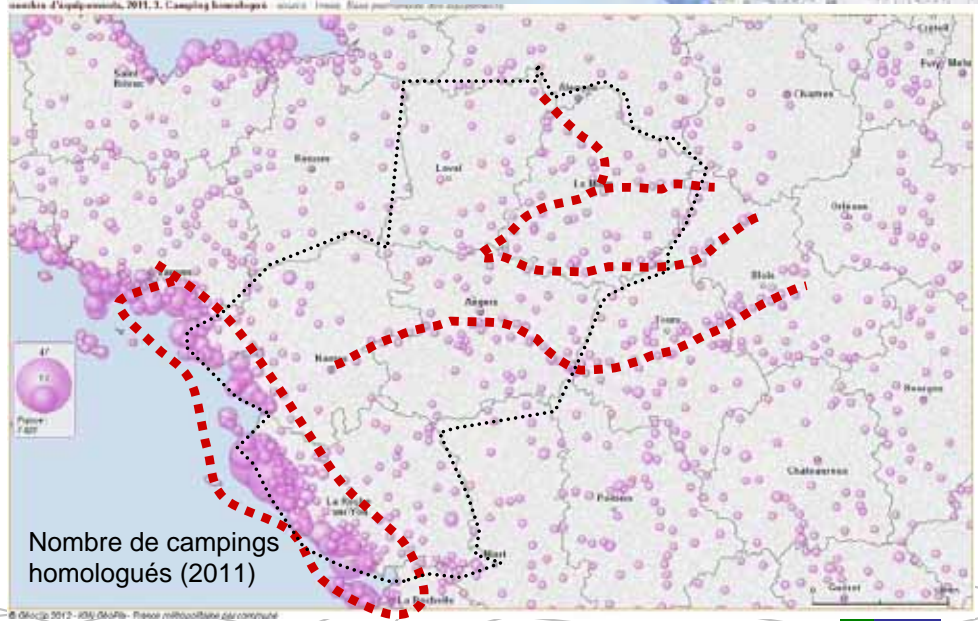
nombre d'equipements, 2011, 3. Camping homologué - source : Insee, Base permanente des équipements

Saint-Brieuc
Rennes
Laval
Le M
Chartres
Orleans
Blois
Angers
Tours
Nantes
Bourges
Châteauroux
Poitiers
La Roche-sur-Yon
Niort
La Rochelle
Guéret
Evreux
Dreux

Nombre de campings homologués (2011)

© GéoClip 2012 - IGN GéoFla - France métropolitaine par commune